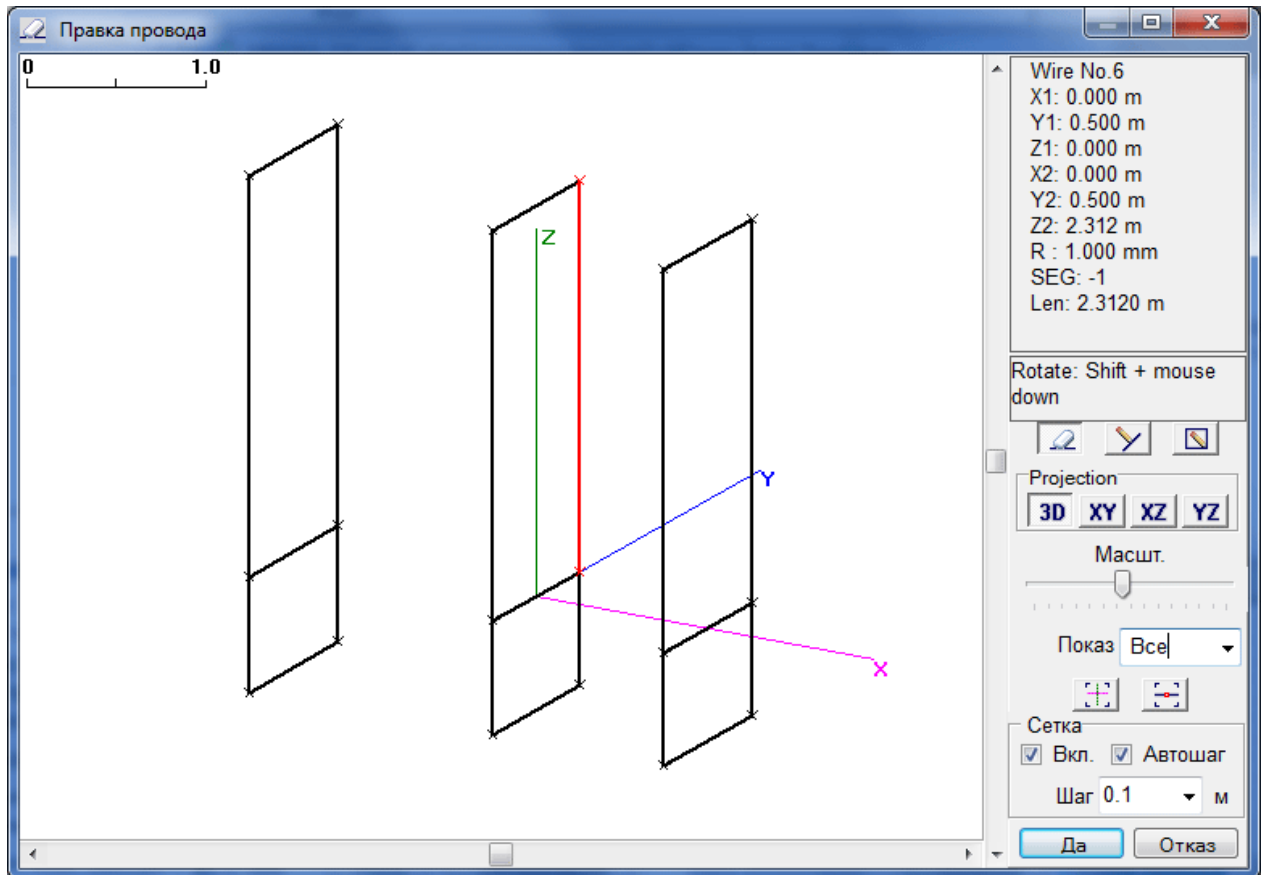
Правка провода

0
1.0

Z
Y
X

Wire No.6
X1: 0.000 m
Y1: 0.500 m
Z1: 0.000 m
X2: 0.000 m
Y2: 0.500 m
Z2: 2.312 m
R : 1.000 mm
SEG: -1
Len: 2.3120 m

Rotate: Shift + mouse down

Projection
3D XY XZ YZ

Масшт.

Показ Все

Сетка
Вкл. Автошаг
Шаг 0.1 м

Да Отказ